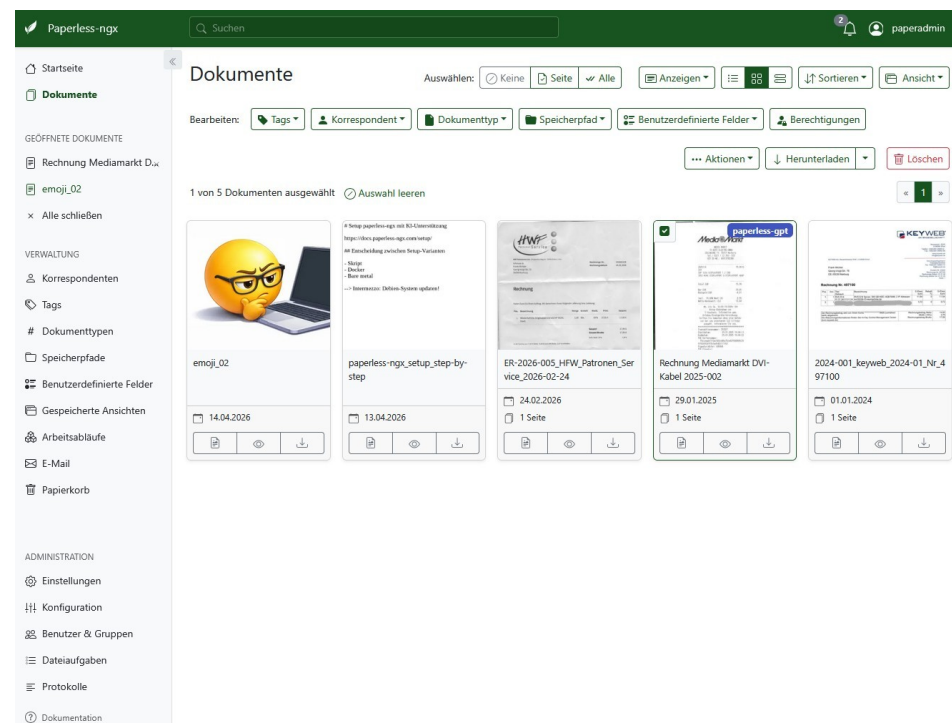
Paperless-ngx

Suchen

2

paperadmin

Startseite

Dokumente

GEÖFFNETE DOKUMENTE

Rechnung Mediamarkt D...

emoji_02

× Alle schließen

VERWALTUNG

Korrespondenten

Tags

Dokumenttypen

Speicherpfade

Benutzerdefinierte Felder

Gespeicherte Ansichten

Arbeitsabläufe

E-Mail

Papierkorb

ADMINISTRATION

Einstellungen

Konfiguration

Benutzer & Gruppen

Dateiaufgaben

Protokolle

Dokumentation

Dokumente

Auswählen: Keine Seite Alle

Anzeigen Sortieren Ansicht

Bearbeiten: Tags Korrespondent Dokumenttyp Speicherpfad Benutzerdefinierte Felder Berechtigungen

Aktionen Herunterladen Löschen

1 von 5 Dokumenten ausgewählt Auswahl leeren

« 1 »

emoji_02
14.04.2026

# Setup paperless-ngx mit B2-Unterstützung
https://docs.paperless-ngx.com/setup/
## Entscheidung zwischen Setup-Varianten:
- Skript
- Docker
- Bare metal
--> Intermezzo: Debian-System updaten!

paperless-ngx_setup_step-by-step
13.04.2026

HW
Rechnung

ER-2026-005_HFW_Patronen_Service_2026-02-24
24.02.2026
1 Seite

paperless-gpt
MediaMarkt

Rechnung Mediamarkt DVI-Kabel 2025-002
29.01.2025
1 Seite

KEYWEB
Rechnung Nr. 497100

2024-001_keyweb_2024-01_Nr_497100
01.01.2024
1 Seite